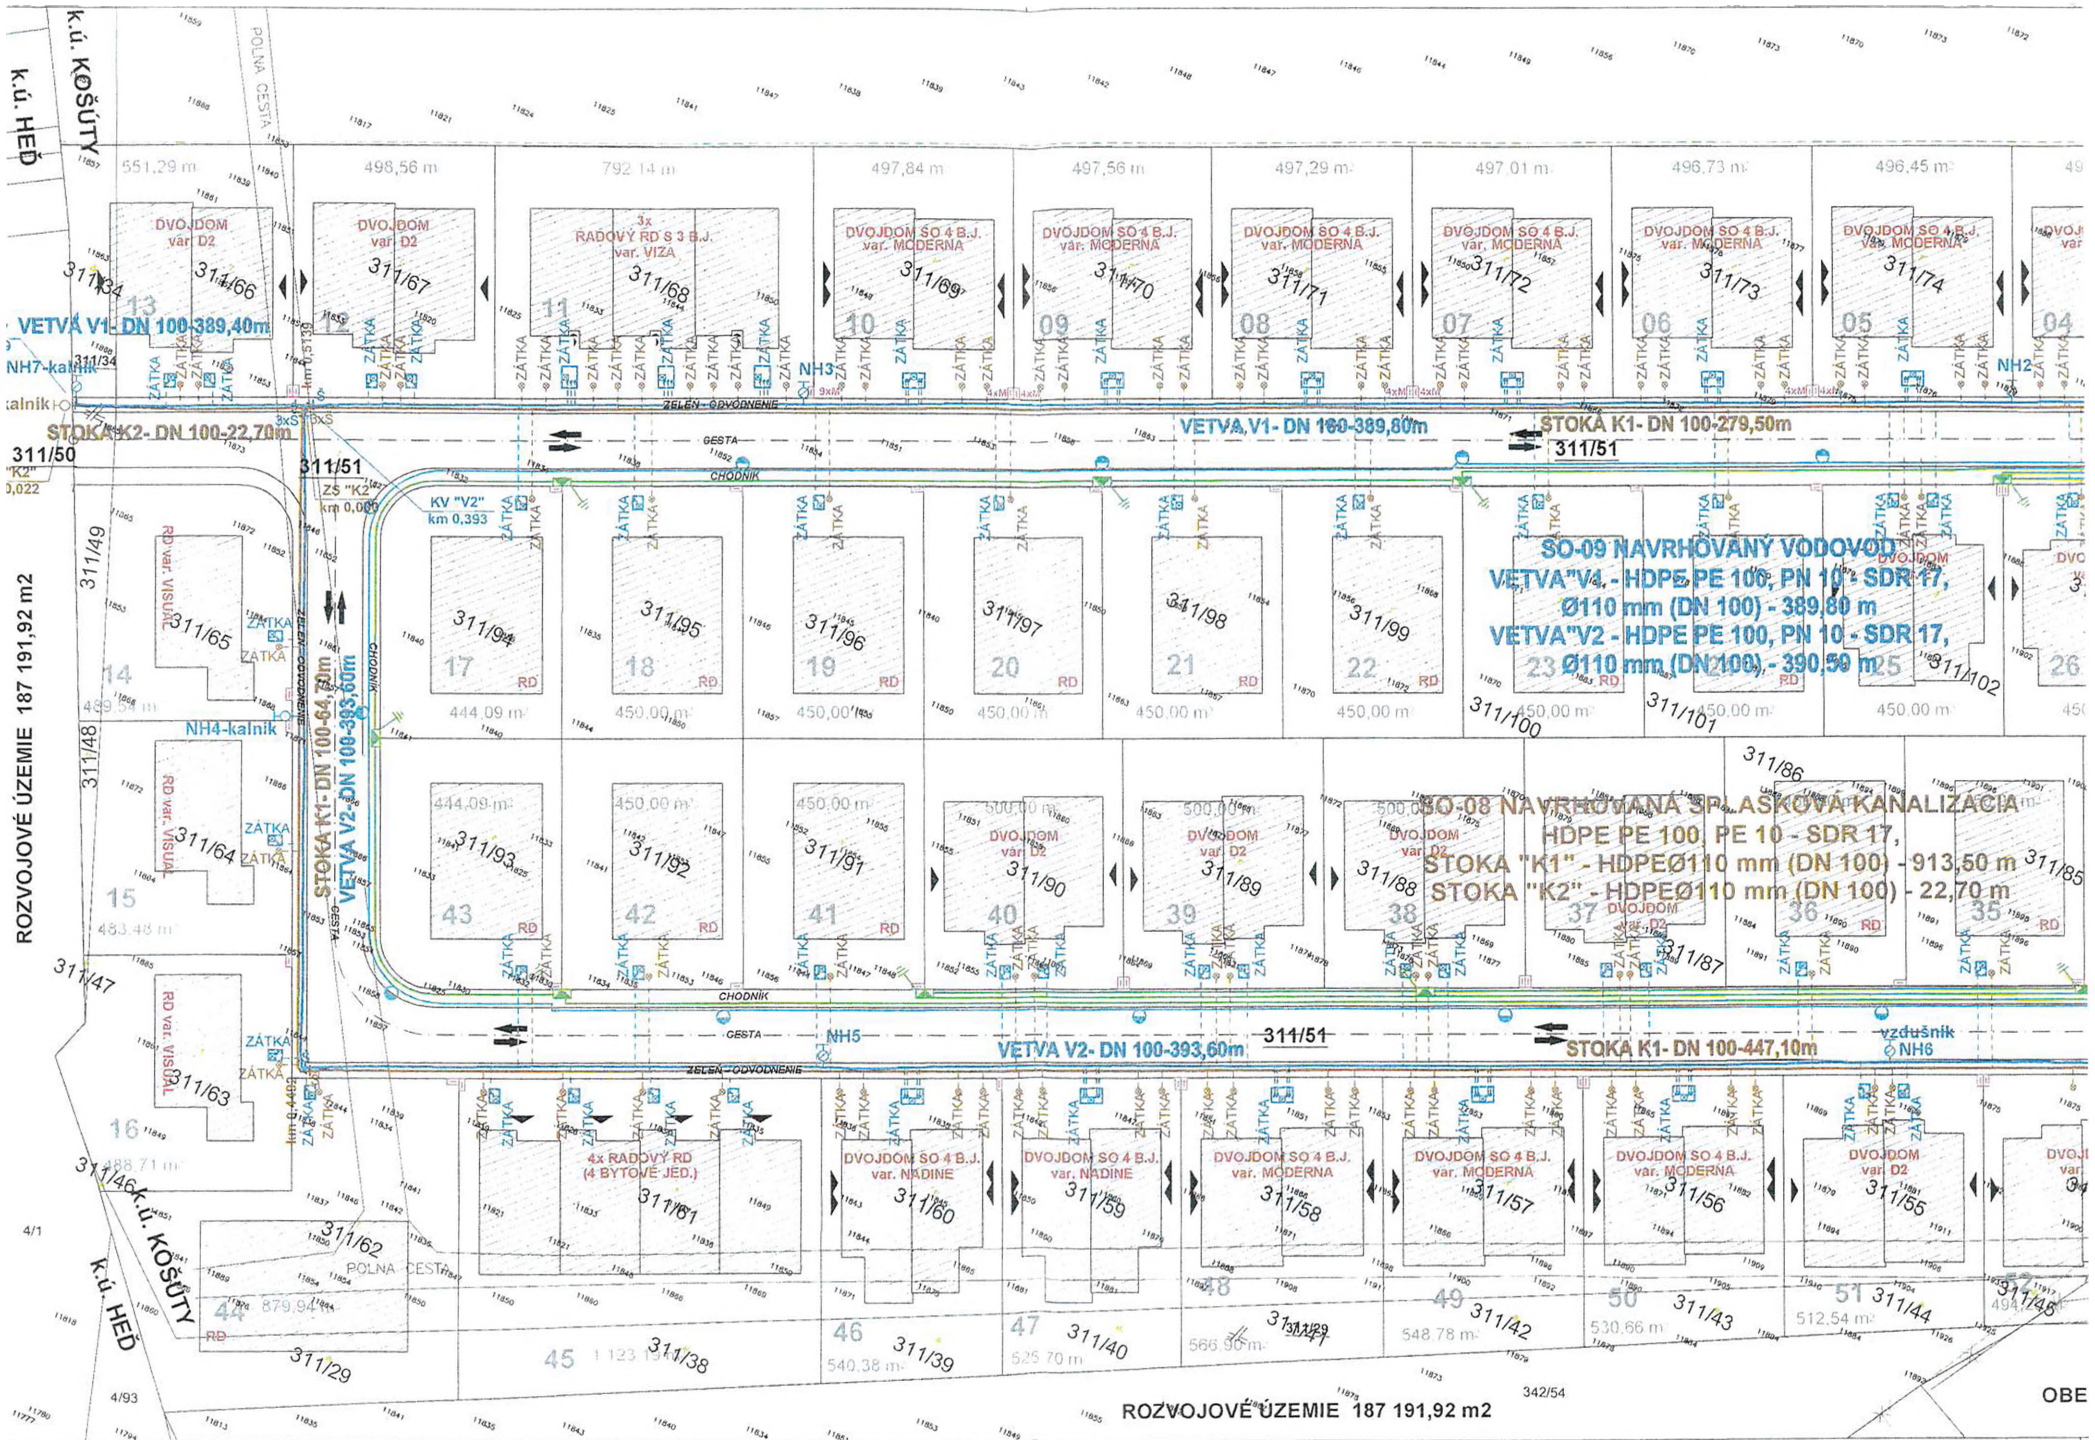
k.ú. KOŠÚTY
k.ú. HEĎ
POLNÁ CESTA

551,29 m
498,56 m
792,14 m
497,84 m
497,56 m
497,29 m
497,01 m
496,73 m
496,45 m

DVOJDOM var. D2
DVOJDOM var. D2
3x RADOVÝ RD S 3 B.J. var. VIZA
DVOJDOM SO 4 B.J. var. MODERNA
DVOJDOM SO 4 B.J. var. MODERNA
DVOJDOM SO 4 B.J. var. MODERNA
DVOJDOM SO 4 B.J. var. MODERNA
DVOJDOM SO 4 B.J. var. MODERNA
DVOJDOM SO 4 B.J. var. MODERNA

311/34
311/66
311/67
311/68
311/69
311/70
311/71
311/72
311/73
311/74

13 12 11 10 09 08 07 06 05 04

VETVA V1- DN 100-389,40m
NH7-kalník
311/34
NH3
NH2
kalník
ZELEŇ - ODVODNENIE
STOKA K2- DN 100-22,70m
3xS
GESTA
VETVA V1- DN 100-389,80m
STOKA K1- DN 100-279,50m
311/51
311/50
"K2"
0,022
311/51
CHODNÍK
ZS "K2" km 0,000
KV "V2" km 0,393

SO-09 NAVRHOVANÝ VODOVOD
VETVA"V4 - HDPE PE 100, PN 10 - SDR 17, Ø110 mm (DN 100) - 389,80 m
VETVA"V2 - HDPE PE 100, PN 10 - SDR 17, Ø110 mm (DN 100) - 390,50 m

311/49
RD var. VISUAL
311/65
14
489,54 m
NH4-kalník
311/48
ZÁTKA

311/94 311/95 311/96 311/97 311/98 311/99
17 18 19 20 21 22 23 25 26
RD
444,09 m
450,00 m
450,00 m
450,00 m
450,00 m
450,00 m
450,00 m
450,00 m
450,00 m
311/100
311/101
311/102
DVOJDOM

STOKA K1- DN 100-64,70m
VETVA V2-DN 100-393,60m
CHODNÍK
ZELEŇ - ODVODNENIE

ROZVOJOVÉ ÚZEMIE 187 191,92 m2

311/86
444,09 m
450,00 m
450,00 m
500,00 m
500,00 m
500,00 m
311/93 311/92 311/91
DVOJDOM var. D2
311/90
311/89
311/88
311/87
311/85
43 42 41 40 39 38 37 36 35

SO-08 NAVRHOVANÁ SPLAŠKOVÁ KANALIZÁCIA
HDPE PE 100, PE 10 - SDR 17,
STOKA "K1" - HDPEØ110 mm (DN 100) - 913,50 m
STOKA "K2" - HDPEØ110 mm (DN 100) - 22,70 m

RD var. VISUAL
311/64
15
483,48 m
311/47
RD var. VISUAL
311/63
16
488,71 m
km 0,4402
GESTA

CHODNÍK
GESTA
NH5
VETVA V2- DN 100-393,60m
311/51
STOKA K1- DN 100-447,10m
vzdušník
NH6
ZELEŇ - ODVODNENIE

4x RADOVÝ RD (4 BYTOVÉ JED.)
DVOJDOM SO 4 B.J. var. NADINE
DVOJDOM SO 4 B.J. var. NADINE
DVOJDOM SO 4 B.J. var. MODERNA
DVOJDOM SO 4 B.J. var. MODERNA
DVOJDOM SO 4 B.J. var. MODERNA
DVOJDOM var. D2
311/61
311/60
311/59
311/58
311/57
311/56
311/55

311/46
k.ú. KOŠÚTY
k.ú. HEĎ
4/1
311/62
POLNÁ CESTA
44
879,94 m
RD
311/29
45
1 123
311/38
46
540,38 m
311/39
47
525,70 m
311/40
48
566,90 m
311/41
49
548,78 m
311/42
50
530,66 m
311/43
51
512,54 m
311/44
311/45
494
4/93
ROZVOJOVÉ ÚZEMIE 187 191,92 m2
342/54
OBE